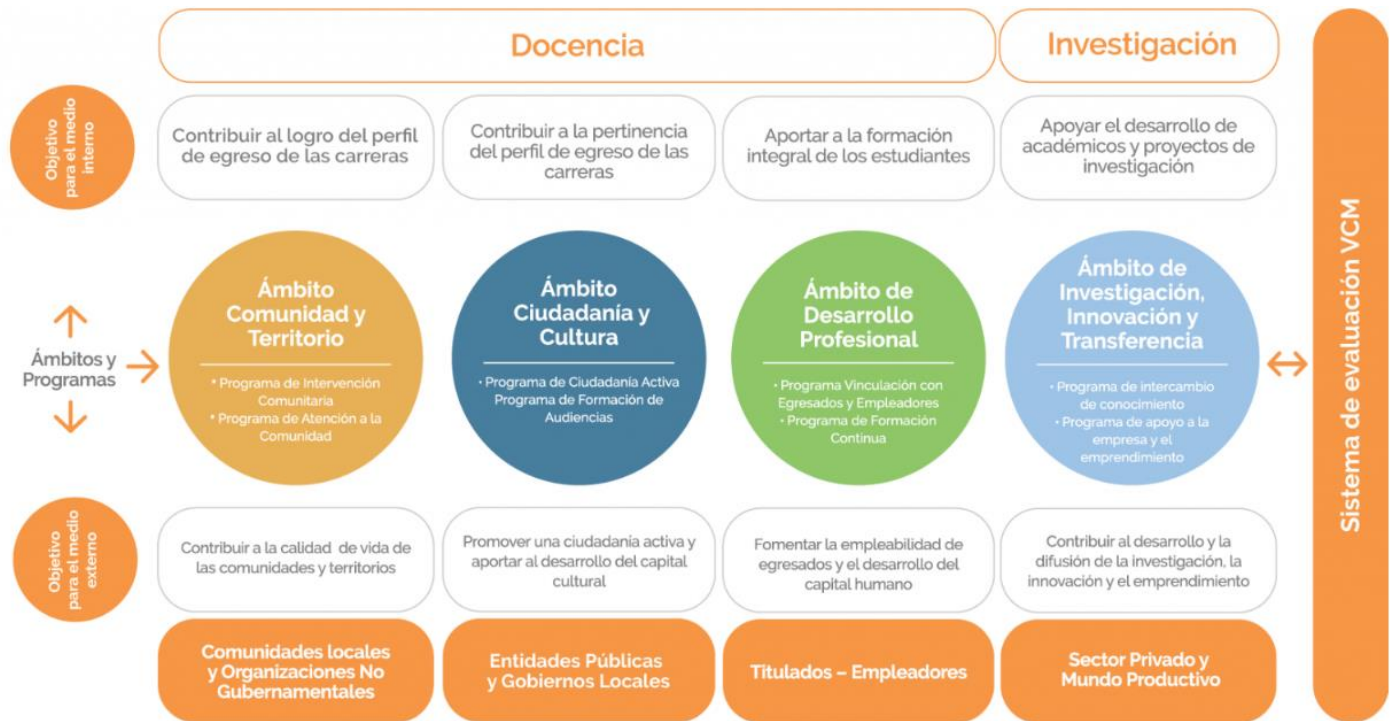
Docencia

Investigación

Objetivo para el medio interno

Contribuir al logro del perfil de egreso de las carreras

Contribuir a la pertinencia del perfil de egreso de las carreras

Aportar a la formación integral de los estudiantes

Apoyar el desarrollo de académicos y proyectos de investigación

Ámbitos y Programas

Ámbito Comunidad y Territorio

• Programa de Intervención Comunitaria
• Programa de Atención a la Comunidad

Ámbito Ciudadanía y Cultura

• Programa de Ciudadanía Activa Programa de Formación de Audiencias

Ámbito de Desarrollo Profesional

• Programa Vinculación con Egresados y Empleadores
• Programa de Formación Continua

Ámbito de Investigación, Innovación y Transferencia

• Programa de intercambio de conocimiento
• Programa de apoyo a la empresa y el emprendimiento

Sistema de evaluación VCM

Objetivo para el medio externo

Contribuir a la calidad de vida de las comunidades y territorios

Promover una ciudadanía activa y aportar al desarrollo del capital cultural

Fomentar la empleabilidad de egresados y el desarrollo del capital humano

Contribuir al desarrollo y la difusión de la investigación, la innovación y el emprendimiento

Comunidades locales y Organizaciones No Gubernamentales

Entidades Públicas y Gobiernos Locales

Titulados – Empleadores

Sector Privado y Mundo Productivo